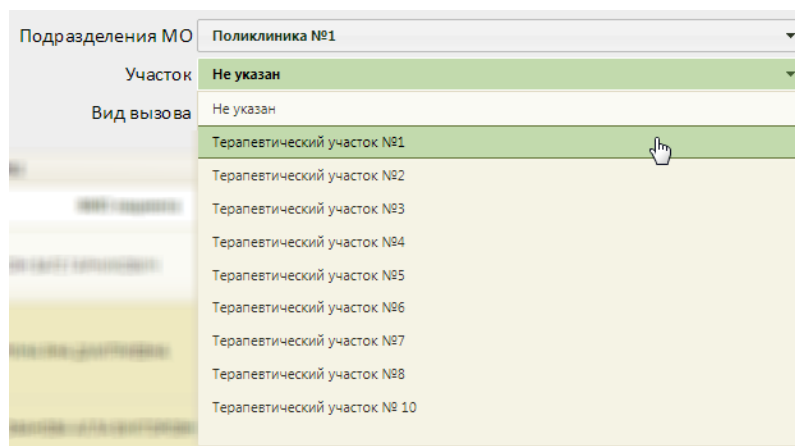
Подразделения МО Поликлиника №1
Участок Не указан
Вид вызова
Не указан
Терапевтический участок №1
Терапевтический участок №2
Терапевтический участок №3
Терапевтический участок №4
Терапевтический участок №5
Терапевтический участок №6
Терапевтический участок №7
Терапевтический участок №8
Терапевтический участок № 10